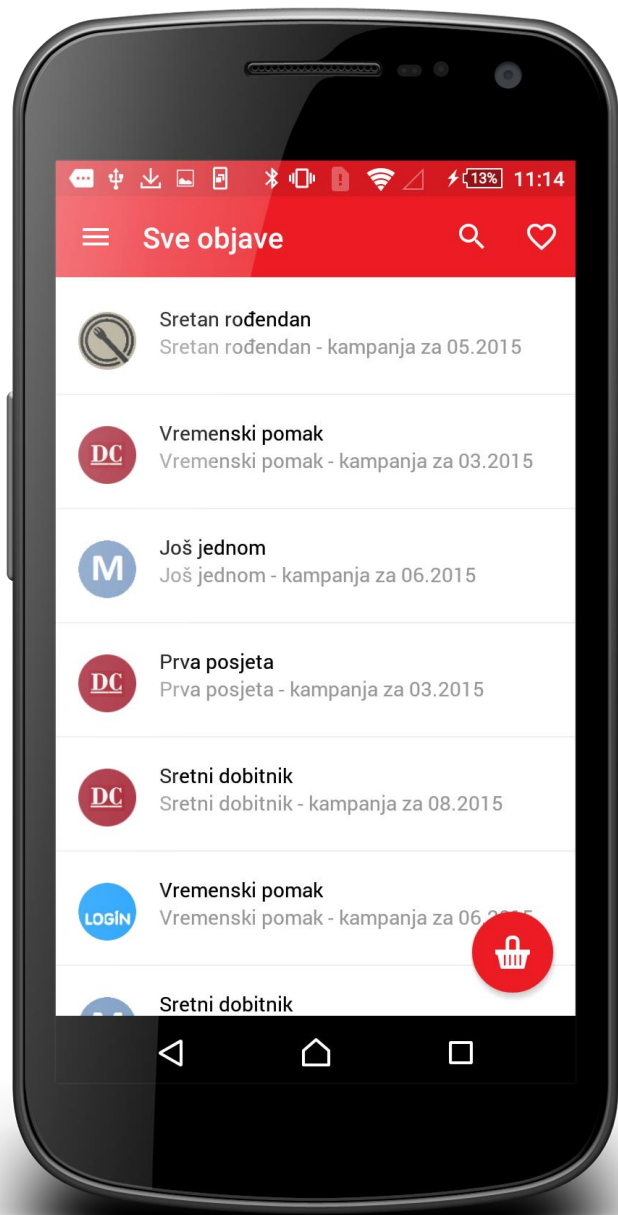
13% 11:14

Sve objave

Sretan rođendan
Sretan rođendan - kampanja za 05.2015

DC
Vremenski pomak
Vremenski pomak - kampanja za 03.2015

M
Još jednom
Još jednom - kampanja za 06.2015

DC
Prva posjeta
Prva posjeta - kampanja za 03.2015

DC
Sretni dobitnik
Sretni dobitnik - kampanja za 08.2015

LOGIN
Vremenski pomak
Vremenski pomak - kampanja za 06.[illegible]

Sretni dobitnik